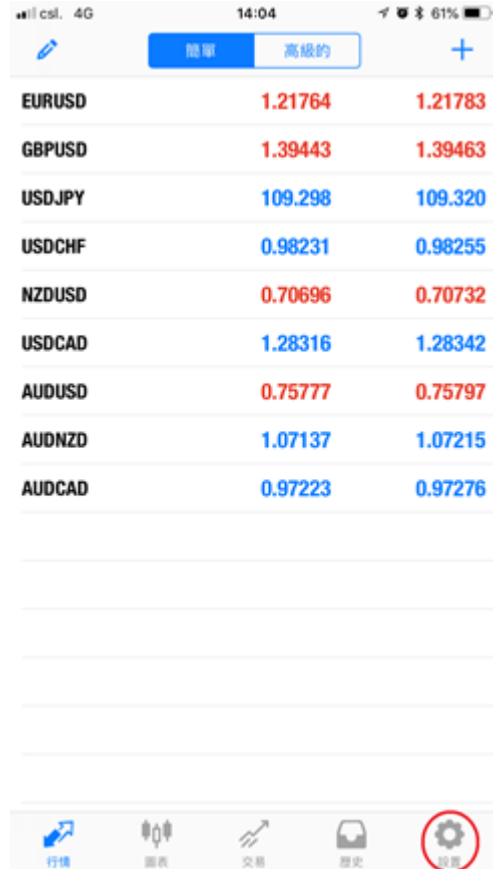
csl. 4G 14:04 61%

簡單 高級的 +

| | | |
|---|---|---|
| EURUSD | 1.21764 | 1.21783 |
| GBPUSD | 1.39443 | 1.39463 |
| USDJPY | 109.298 | 109.320 |
| USDCHF | 0.98231 | 0.98255 |
| NZDUSD | 0.70696 | 0.70732 |
| USDCAD | 1.28316 | 1.28342 |
| AUDUSD | 0.75777 | 0.75797 |
| AUDNZD | 1.07137 | 1.07215 |
| AUDCAD | 0.97223 | 0.97276 |

行情 圖表 交易 歷史 設置